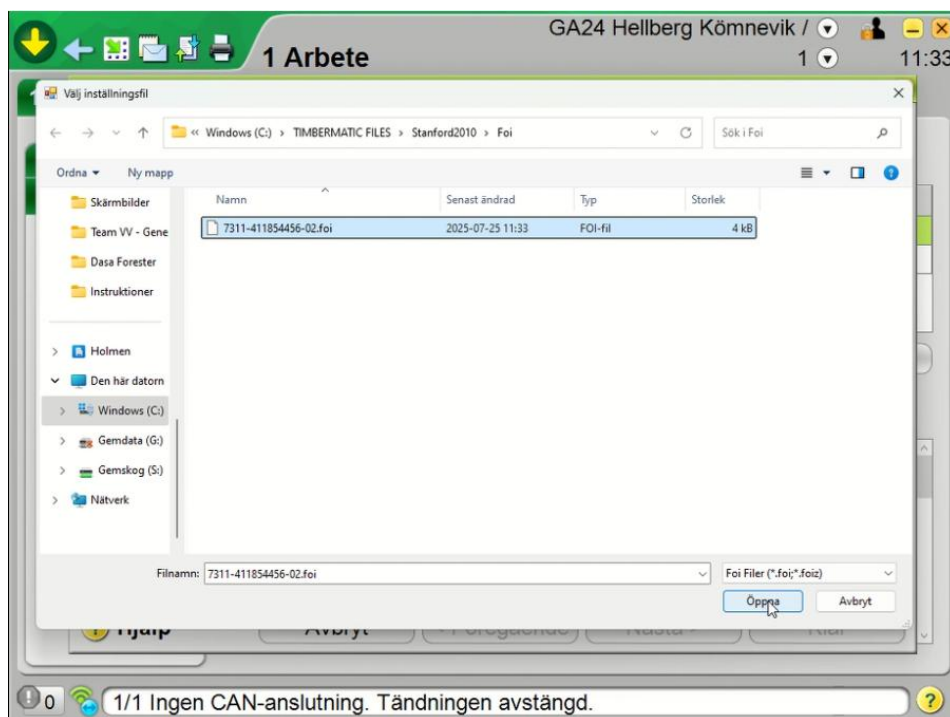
GA24 Hellberg Kömnevik /
1 Arbete
1
11:33

Välj inställningsfil

« Windows (C:) › TIMBERMATIC FILES › Stanford2010 › Foi
Sök i Foi

Ordna ▾ Ny mapp

Skärmbilder
Team VV - Gene
Dasa Forester
Instruktioner
Holmen
Den här datorn
Windows (C:)
Gemdata (G:)
Gemskog (S:)
Nätverk

| Namn | Senast ändrad | Typ | Storlek |
|---|---|---|---|
| 7311-411854456-02.foi | 2025-07-25 11:33 | FOI-fil | 4 kB |

Filnamn: 7311-411854456-02.foi
Foi Filer (*.foi;*.foiz)
Öppna
Avbryt

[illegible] Hjälp
Avbryt
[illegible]
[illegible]
Klar

0
1/1 Ingen CAN-anslutning. Tändningen avstängd.
?